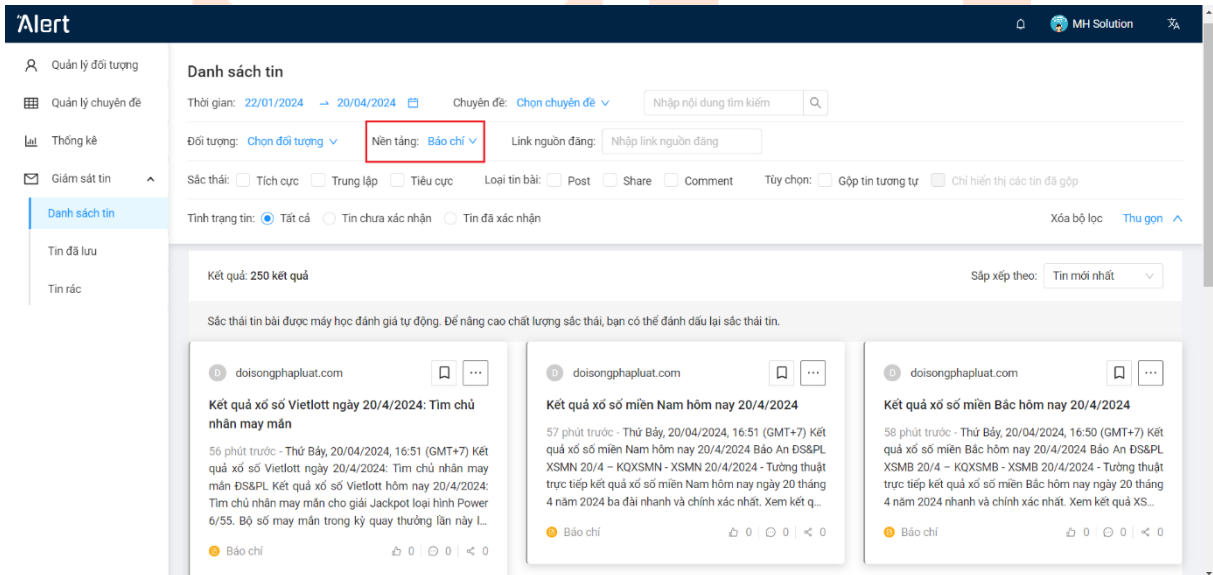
Alert

MH Solution

Quản lý đối tượng
Quản lý chuyên đề
Thống kê
Giám sát tin
Danh sách tin
Tin đã lưu
Tin rác

Danh sách tin

Thời gian: 22/01/2024 → 20/04/2024
Chuyên đề: Chọn chuyên đề
Nhập nội dung tìm kiếm

Đối tượng: Chọn đối tượng
Nền tảng: Báo chí
Link nguồn đăng: Nhập link nguồn đăng

Sắc thái: Tích cực Trung lập Tiêu cực
Loại tin bài: Post Share Comment
Tùy chọn: Gộp tin tương tự Chỉ hiển thị các tin đã gộp

Tình trạng tin: Tất cả Tin chưa xác nhận Tin đã xác nhận
Xóa bộ lọc Thu gọn

Kết quả: 250 kết quả
Sắp xếp theo: Tin mới nhất

Sắc thái tin bài được máy học đánh giá tự động. Để nâng cao chất lượng sắc thái, bạn có thể đánh dấu lại sắc thái tin.

D doisongphapluat.com
Kết quả xổ số Vietlott ngày 20/4/2024: Tìm chủ nhân may mắn
56 phút trước - Thứ Bảy, 20/04/2024, 16:51 (GMT+7) Kết quả xổ số Vietlott ngày 20/4/2024: Tìm chủ nhân may mắn ĐS&PL Kết quả xổ số Vietlott hôm nay 20/4/2024: Tìm chủ nhân may mắn cho giải Jackpot loại hình Power 6/55. Bộ số may mắn trong kỳ quay thưởng lần này l...
Báo chí 0 0 0

D doisongphapluat.com
Kết quả xổ số miền Nam hôm nay 20/4/2024
57 phút trước - Thứ Bảy, 20/04/2024, 16:51 (GMT+7) Kết quả xổ số miền Nam hôm nay 20/4/2024 Báo An ĐS&PL XSMN 20/4 – KQXSMN - XSMN 20/4/2024 - Tường thuật trực tiếp kết quả xổ số miền Nam hôm nay ngày 20 tháng 4 năm 2024 ba đài nhanh và chính xác nhất. Xem kết q...
Báo chí 0 0 0

D doisongphapluat.com
Kết quả xổ số miền Bắc hôm nay 20/4/2024
58 phút trước - Thứ Bảy, 20/04/2024, 16:50 (GMT+7) Kết quả xổ số miền Bắc hôm nay 20/4/2024 Báo An ĐS&PL XSMB 20/4 – KQXSMB - XSMB 20/4/2024 - Tường thuật trực tiếp kết quả xổ số miền Bắc hôm nay ngày 20 tháng 4 năm 2024 nhanh và chính xác nhất. Xem kết quả XS...
Báo chí 0 0 0